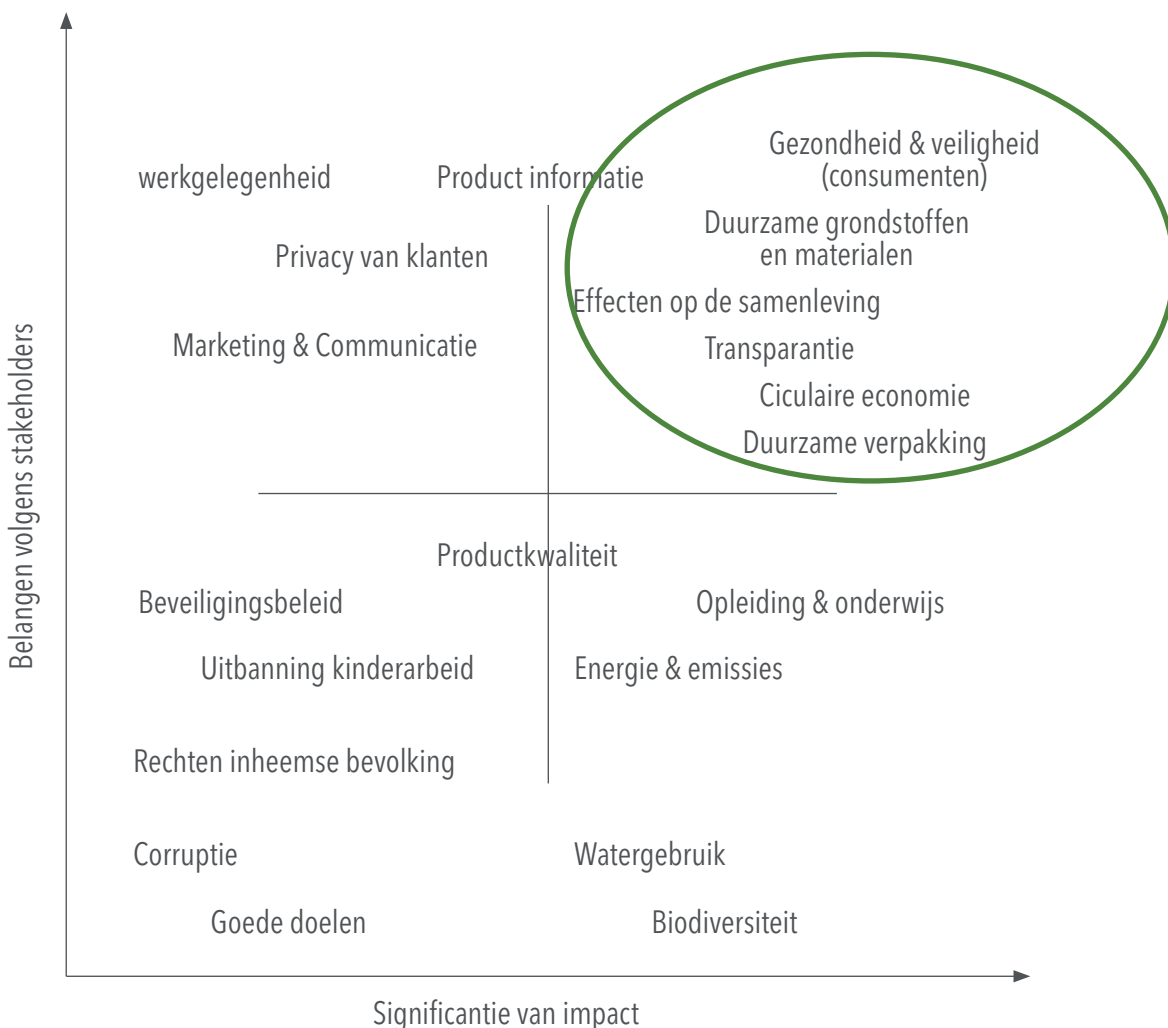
Belangen volgens stakeholders

werkgelegenheid

Product informatie

Gezondheid & veiligheid (consumenten)

Privacy van klanten

Duurzame grondstoffen en materialen

Effecten op de samenleving

Marketing & Communicatie

Transparantie

Ciculaire economie

Duurzame verpakking

Productkwaliteit

Beveiligingsbeleid

Opleiding & onderwijs

Uitbanning kinderarbeid

Energie & emissies

Rechten inheemse bevolking

Corruptie

Watergebruik

Goede doelen

Biodiversiteit

Significantie van impact